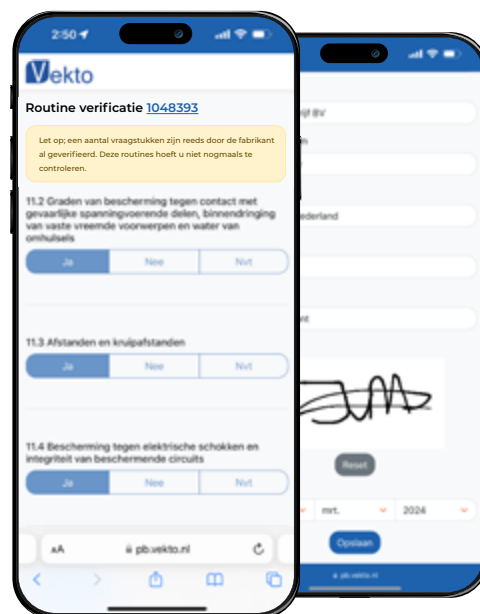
2:50

Vekto

Routine verificatie 1048393

Let op; een aantal vraagstukken zijn reeds door de fabrikant al geverifieerd. Deze routines hoeft u niet nogmaals te controleren.

11.2 Graden van bescherming tegen contact met gevaarlijke spanningvoerende delen, binnendringing van vaste vreemde voorwerpen en water van omhulsels

Ja | Nee | N/vt

11.3 Afstanden en kruipafstanden

Ja | Nee | N/vt

11.4 Bescherming tegen elektrische schokken en integriteit van beschermende circuits

Ja | Nee | N/vt

AA pb.vekto.nl

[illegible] BV

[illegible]ederland

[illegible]t

Reset

mrt. 2024

Opslaan

pb.vekto.nl